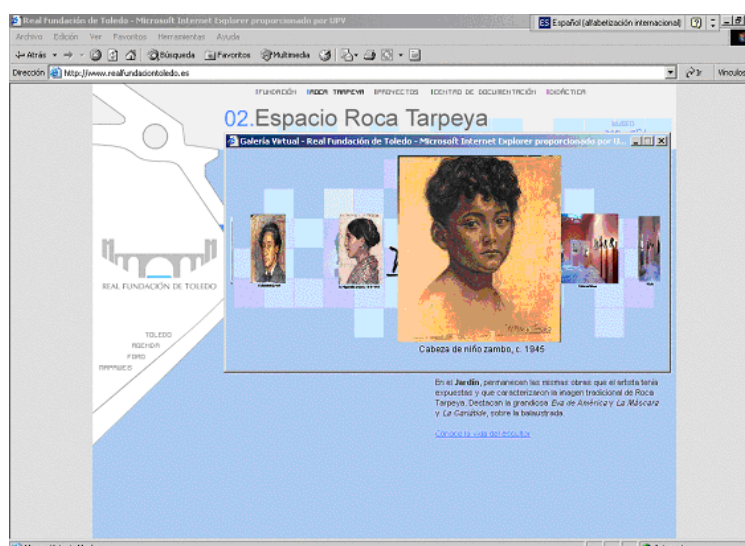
Real Fundación de Toledo - Microsoft Internet Explorer proporcionado por UPV

ES Español (alfabetización internacional)

Archivo Edición Ver Favoritos Herramientas Ayuda

Atrás Búsqueda Favoritos Multimedia

Dirección http://www.realfundaciontoledo.es

Ir Vínculos

FUNDACIÓN ROCA TARPEYA PROYECTOS CENTRO DE DOCUMENTACIÓN DIDÁCTICA

02.Espacio Roca Tarpeya

Galería Virtual - Real Fundación de Toledo - Microsoft Internet Explorer proporcionado por U...

REAL FUNDACIÓN DE TOLEDO

TOLEDO
AGENDA
FORO
MAPAWEB

Cabeza de niño zambo, c. 1945

En el Jardín, permanecen las mismas obras que el artista tenía expuestas y que caracterizaron la imagen tradicional de Roca Tarpeya. Destacan la grandiosa Eva de América y La Máscara y La Caridad, sobre la balaustrada.

Conoce la vida del escultor